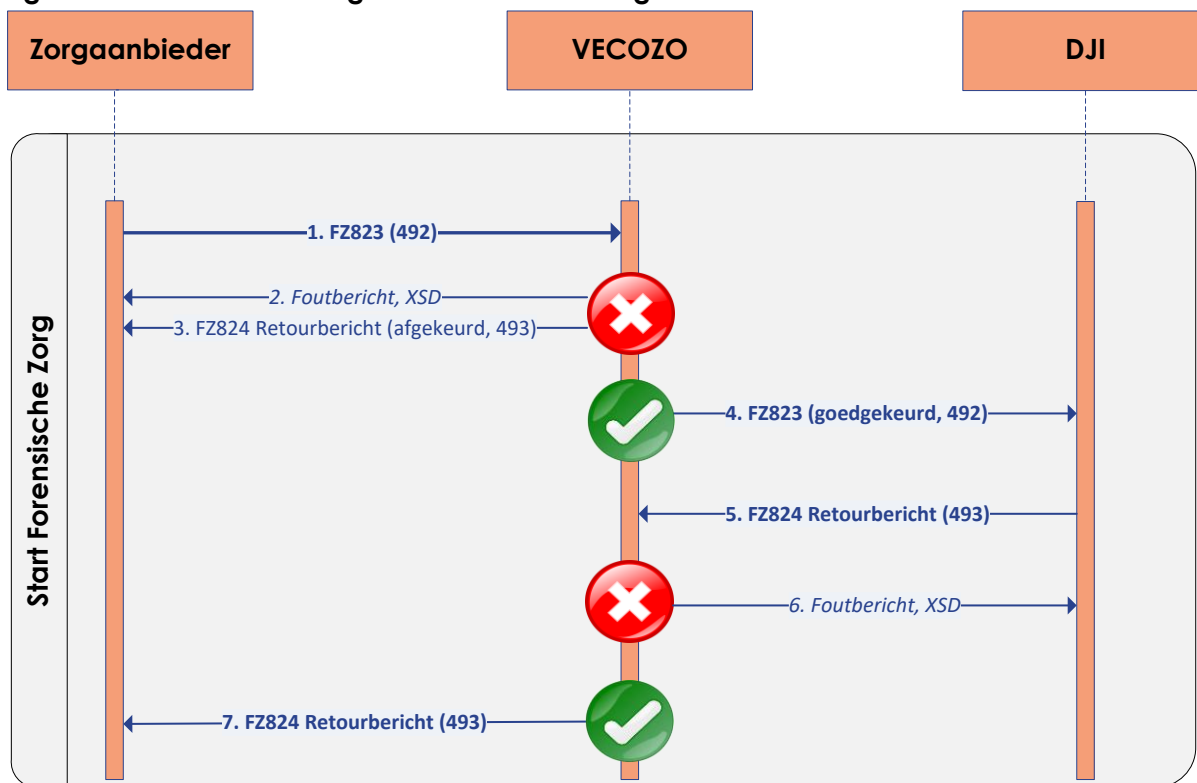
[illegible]

Zorgaanbieder

VECOZO

DJI

Start Forensische Zorg

1. FZ823 (492)

2. Foutbericht, XSD

3. FZ824 Retourbericht (afgekeurd, 493)

4. FZ823 (goedgekeurd, 492)

5. FZ824 Retourbericht (493)

6. Foutbericht, XSD

7. FZ824 Retourbericht (493)